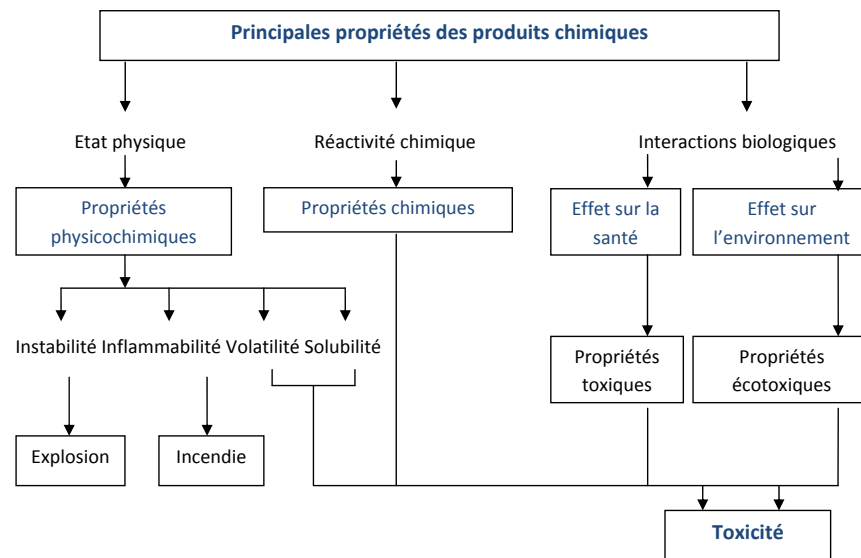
Principales propriétés des produits chimiques

Etat physique

Réactivité chimique

Interactions biologiques

Propriétés physicochimiques

Propriétés chimiques

Effet sur la santé

Effet sur l'environnement

Instabilité Inflammabilité Volatilité Solubilité

Propriétés toxiques

Propriétés écotoxiques

Explosion

Incendie

Toxicité